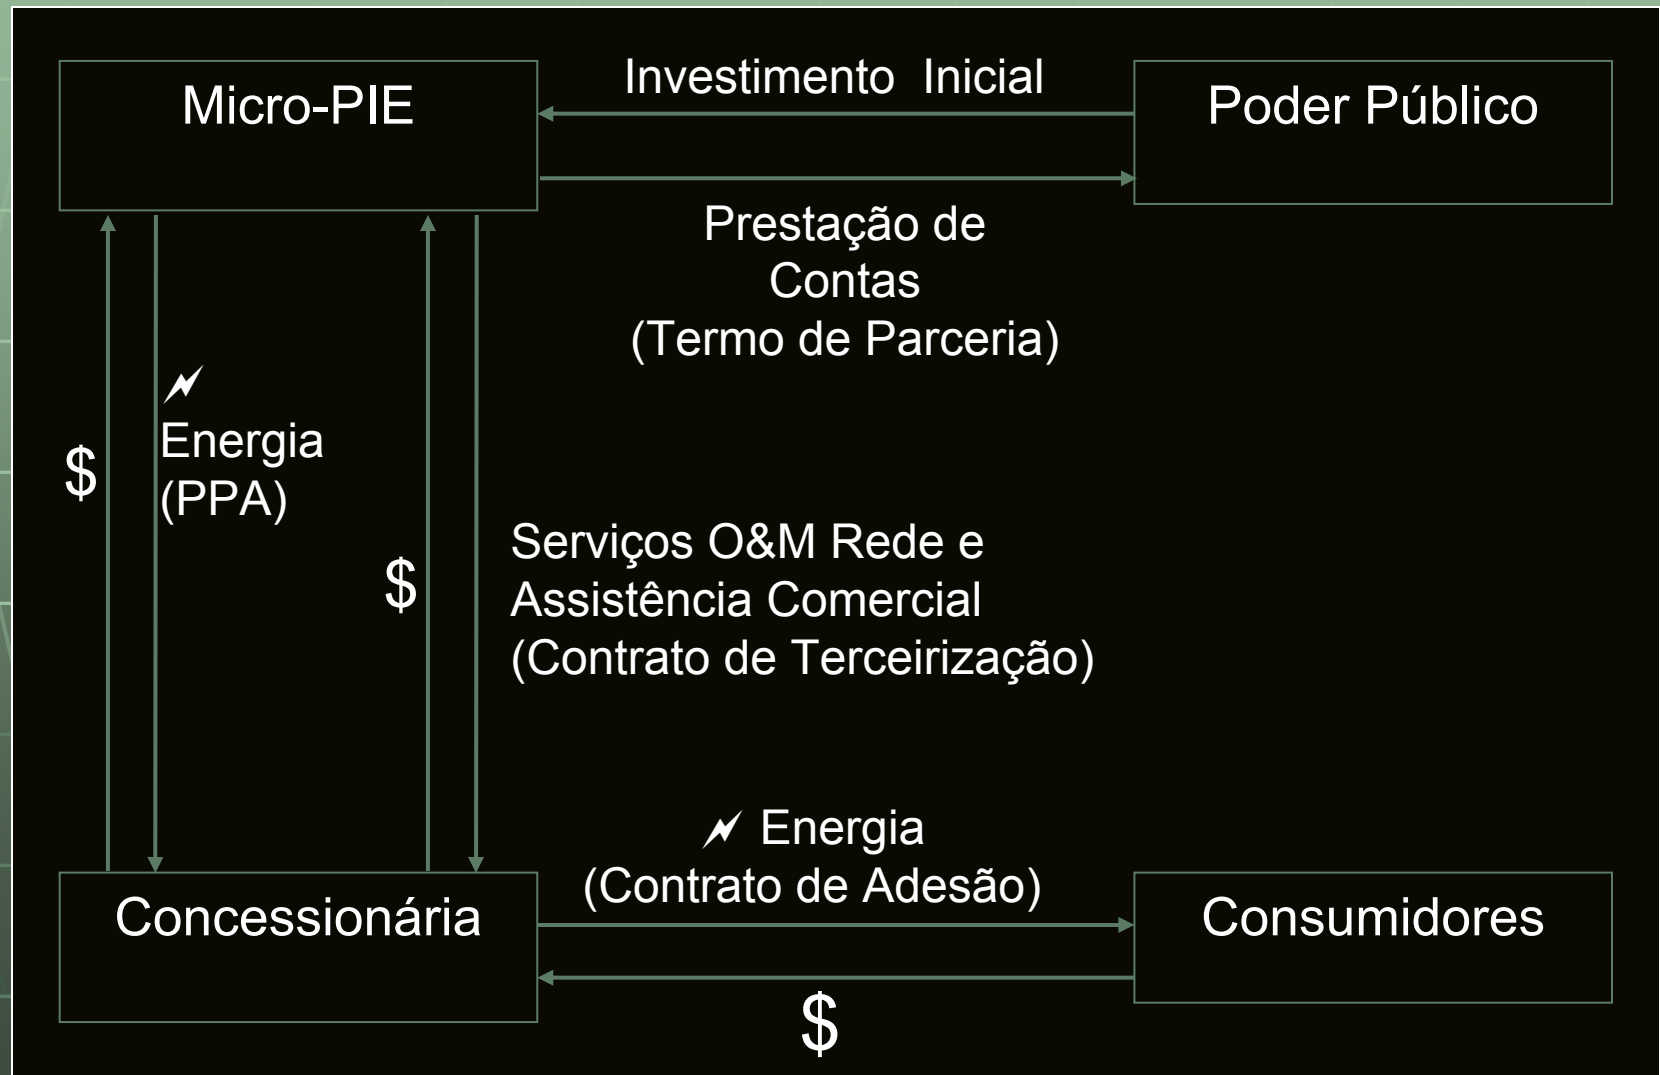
Micro-PIE

Investimento Inicial

Poder Público

Prestação de Contas (Termo de Parceria)

$

Energia (PPA)

$

Serviços O&M Rede e Assistência Comercial (Contrato de Terceirização)

Energia (Contrato de Adesão)

Concessionária

Consumidores

$